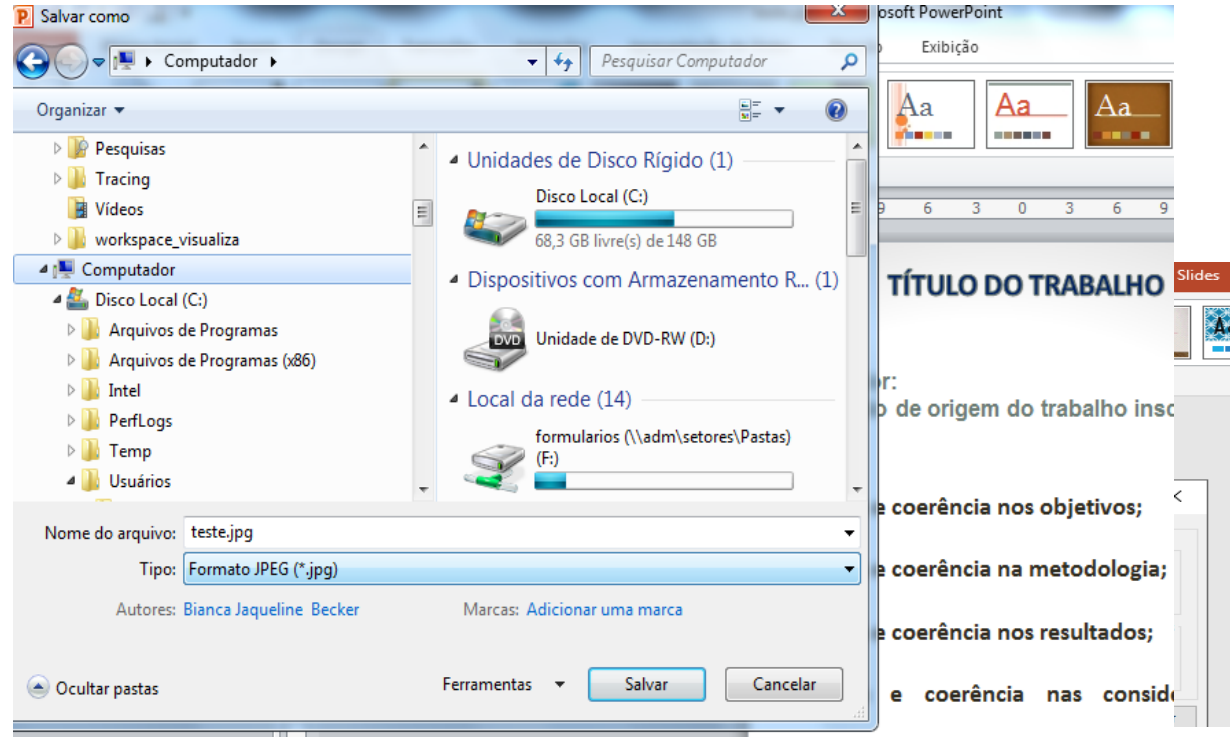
Salvar como
osoft PowerPoint
Exibição
Computador
Pesquisar Computador
Organizar
Pesquisas
Tracing
Vídeos
workspace_visualiza
Computador
Disco Local (C:)
Arquivos de Programas
Arquivos de Programas (x86)
Intel
PerfLogs
Temp
Usuários
Unidades de Disco Rígido (1)
Disco Local (C:)
68,3 GB livre(s) de 148 GB
Dispositivos com Armazenamento R... (1)
Unidade de DVD-RW (D:)
Local da rede (14)
formularios (\\adm\setores\Pastas) (F:)
Aa
Aa
Aa
9 6 3 0 3 6 9
TÍTULO DO TRABALHO
Slides
or:
o de origem do trabalho insc
e coerência nos objetivos;
e coerência na metodologia;
e coerência nos resultados;
e coerência nas consid
Nome do arquivo: teste.jpg
Tipo: Formato JPEG (*.jpg)
Autores: Bianca Jaqueline Becker
Marcas: Adicionar uma marca
Ocultar pastas
Ferramentas
Salvar
Cancelar